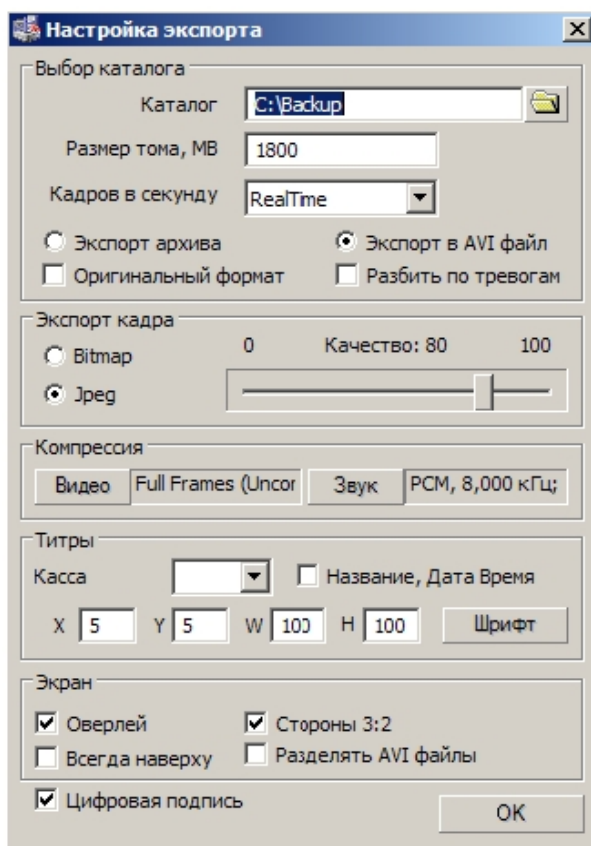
Настройка экспорта

Выбор каталога

Каталог C:\Backup

Размер тома, MB 1800

Кадров в секунду RealTime

Экспорт архива

Экспорт в AVI файл

Оригинальный формат

Разбить по тревогам

Экспорт кадра

Bitmap

Jpeg

0 Качество: 80 100

Компрессия

Видео Full Frames (Uncor Звук PCM, 8,000 кГц;

Титры

Касса

Название, Дата Время

X 5 Y 5 W 100 H 100 Шрифт

Экран

Оверлей

Стороны 3:2

Всегда наверху

Разделять AVI файлы

Цифровая подпись

OK